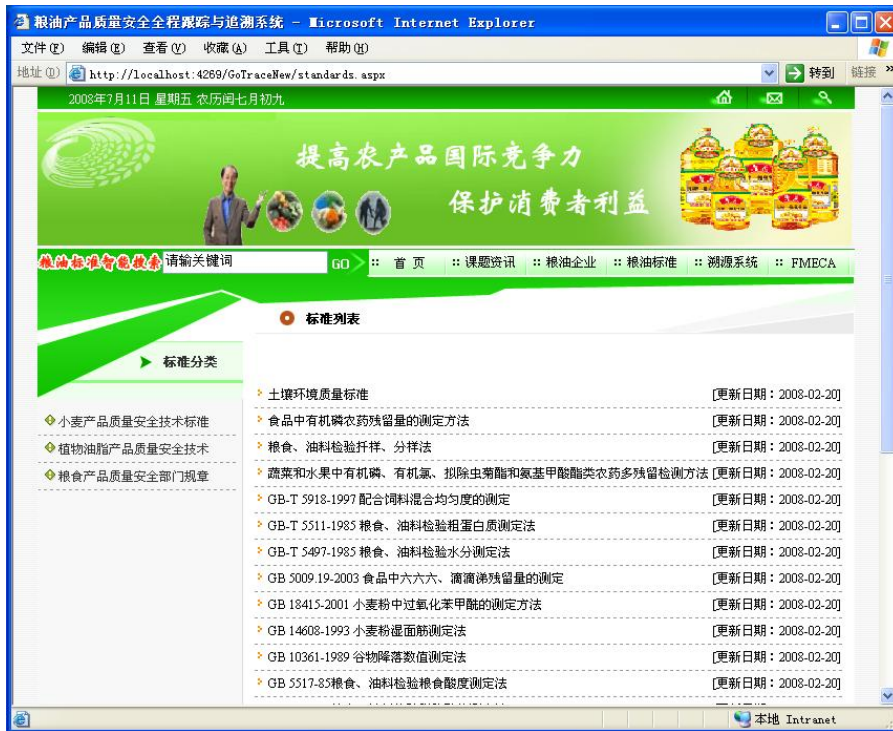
粮油产品质量安全全程跟踪与追溯系统 - Microsoft Internet Explorer

文件(F) 编辑(E) 查看(V) 收藏(A) 工具(T) 帮助(H)

地址(D) http://localhost:4269/GoTraceNew/standards.aspx 转到 链接

2008年7月11日 星期五 农历闰七月初九

提高农产品国际竞争力

保护消费者利益

粮油标准智能搜索 请输关键词 GO

首页 课题资讯 粮油企业 粮油标准 溯源系统 FMECA

标准列表

标准分类

小麦产品质量安全技术标准

植物油脂产品质量安全技术

粮食产品质量安全部门规章

土壤环境质量标准 [更新日期：2008-02-20]

食品中有机磷农药残留量的测定方法 [更新日期：2008-02-20]

粮食、油料检验扦样、分样法 [更新日期：2008-02-20]

蔬菜和水果中有机磷、有机氯、拟除虫菊酯和氨基甲酸酯类农药多残留检测方法 [更新日期：2008-02-20]

GB-T 5918-1997 配合饲料混合均匀度的测定 [更新日期：2008-02-20]

GB-T 5511-1985 粮食、油料检验粗蛋白质测定法 [更新日期：2008-02-20]

GB-T 5497-1985 粮食、油料检验水分测定法 [更新日期：2008-02-20]

GB 5009.19-2003 食品中六六六、滴滴涕残留量的测定 [更新日期：2008-02-20]

GB 18415-2001 小麦粉中过氧化苯甲酰的测定方法 [更新日期：2008-02-20]

GB 14608-1993 小麦粉湿面筋测定法 [更新日期：2008-02-20]

GB 10361-1989 谷物降落数值测定法 [更新日期：2008-02-20]

GB 5517-85粮食、油料检验粮食酸度测定法 [更新日期：2008-02-20]

本地 Intranet